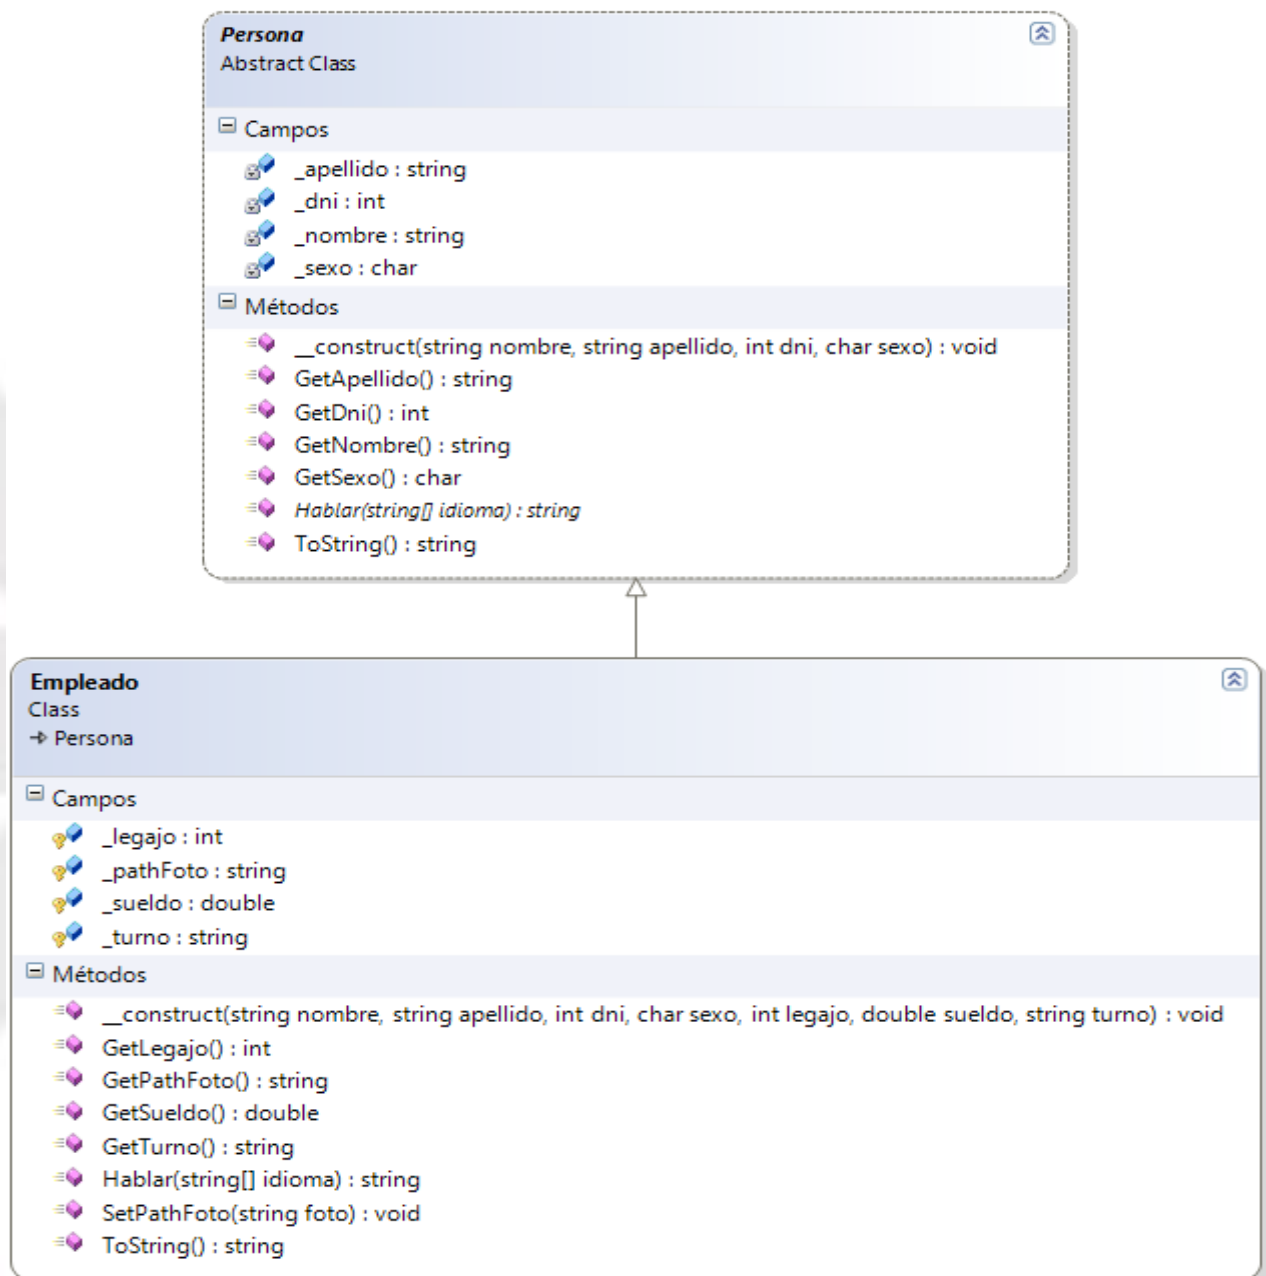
Persona
Abstract Class

Campos

_apellido : string
_dni : int
_nombre : string
_sexo : char

Métodos

__construct(string nombre, string apellido, int dni, char sexo) : void
GetApellido() : string
GetDni() : int
GetNombre() : string
GetSexo() : char
Hablar(string[] idioma) : string
ToString() : string

Empleado
Class
→ Persona

Campos

_legajo : int
_pathFoto : string
_sueldo : double
_turno : string

Métodos

__construct(string nombre, string apellido, int dni, char sexo, int legajo, double sueldo, string turno) : void
GetLegajo() : int
GetPathFoto() : string
GetSueldo() : double
GetTurno() : string
Hablar(string[] idioma) : string
SetPathFoto(string foto) : void
ToString() : string